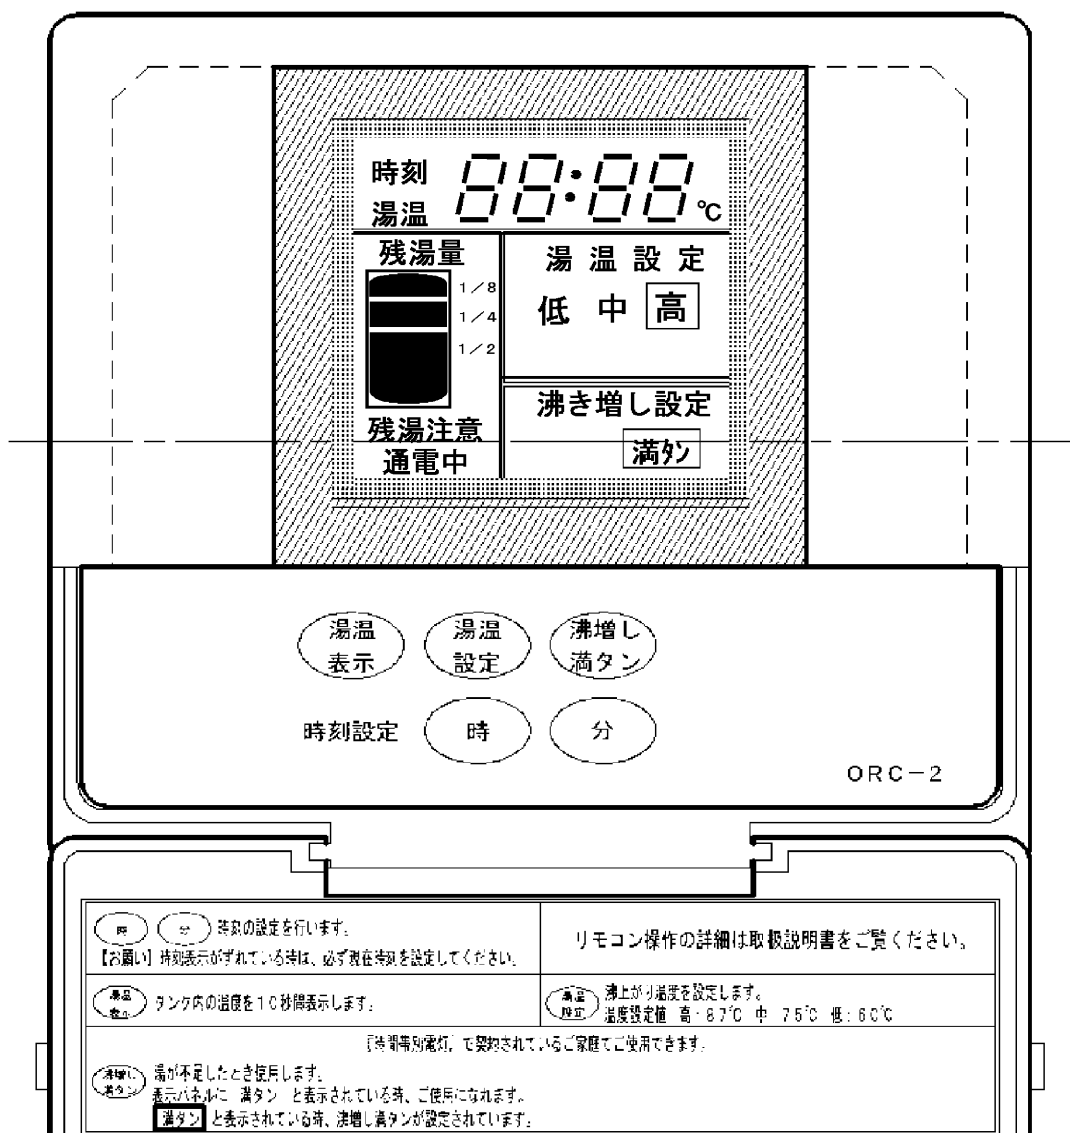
時刻
湯温
88:88 ℃

残湯量
1/8
1/4
1/2
残湯注意
通電中

湯温設定
低 中 高

沸き増し設定
満タン

湯温 表示
湯温 設定
沸増し 満タン

時刻設定 時 分

ORC−2

| (時) (分) 時刻の設定を行います。 【お願い】時刻表示がずれている時は、必ず現在時刻を設定してください。 | リモコン操作の詳細は取扱説明書をご覧ください。 |
|---|---|
| (湯温 表示) タンク内の温度を10秒間表示します。 | (湯温 設定) 沸上がり温度を設定します。 温度設定値 高:87℃ 中 75℃ 低:60℃ |

「時間帯別電灯」で契約されているご家庭でご使用できます。
(沸増し 満タン) 湯が不足したとき使用します。
表示パネルに 満タン と表示されている時、ご使用になれます。
満タン と表示されている時、沸増し満タンが設定されています。